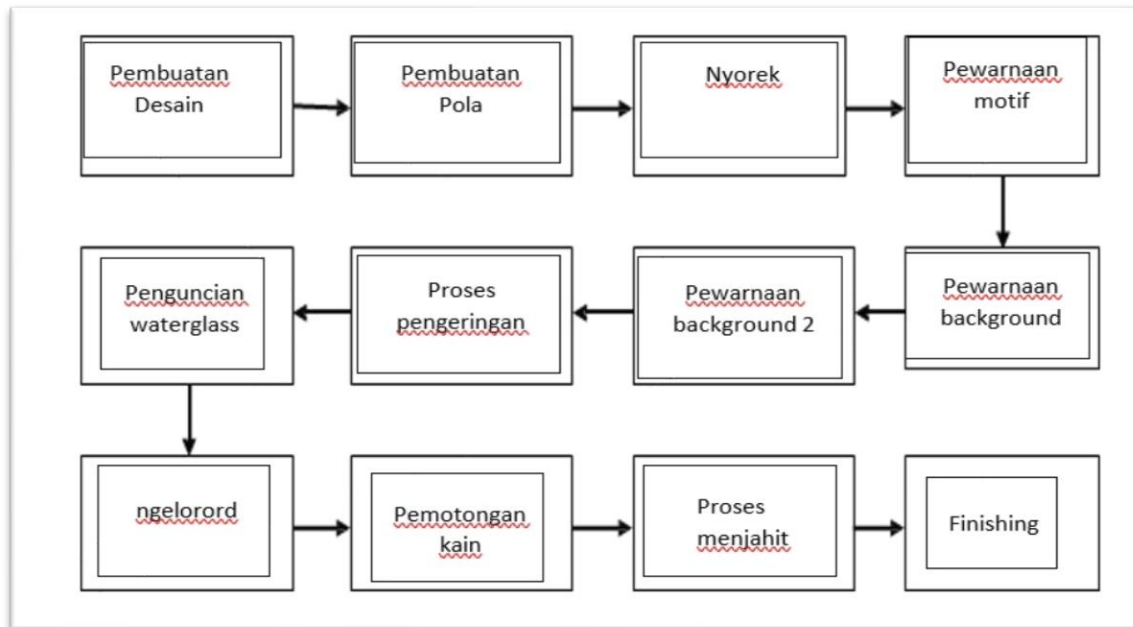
Pembuatan Desain

Pembuatan Pola

Nyorek

Pewarnaan motif

Pewarnaan background

Pewarnaan background 2

Proses pengeringan

Penguncian waterglass

ngelorord

Pemotongan kain

Proses menjahit

Finishing